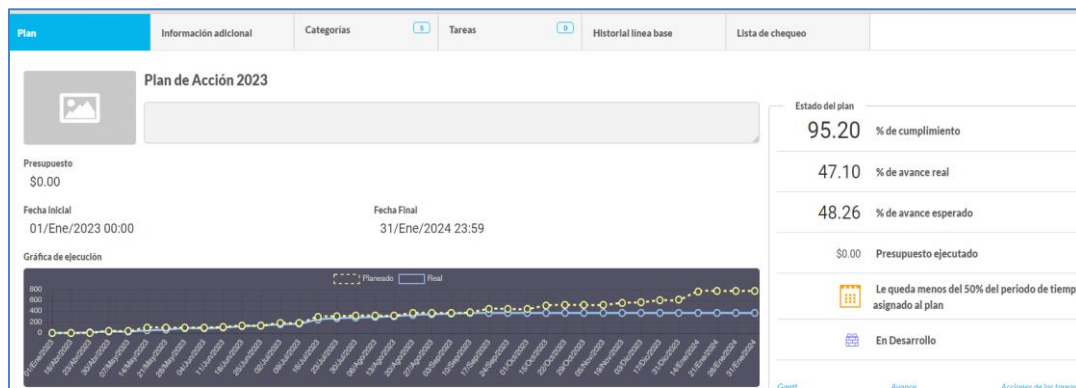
Plan | Información adicional | Categorías 5 | Tareas 0 | Historial línea base | Lista de chequeo

Plan de Acción 2023

Presupuesto
$0.00

Fecha Inicial
01/Ene/2023 00:00

Fecha Final
31/Ene/2024 23:59

Gráfica de ejecución

Planeado Real

800
600
400
200
0

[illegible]

Estado del plan

95.20 % de cumplimiento

47.10 % de avance real

48.26 % de avance esperado

$0.00 Presupuesto ejecutado

Le queda menos del 50% del periodo de tiemp asignado al plan

En Desarrollo

Gantt Avance Acciones de las tareas